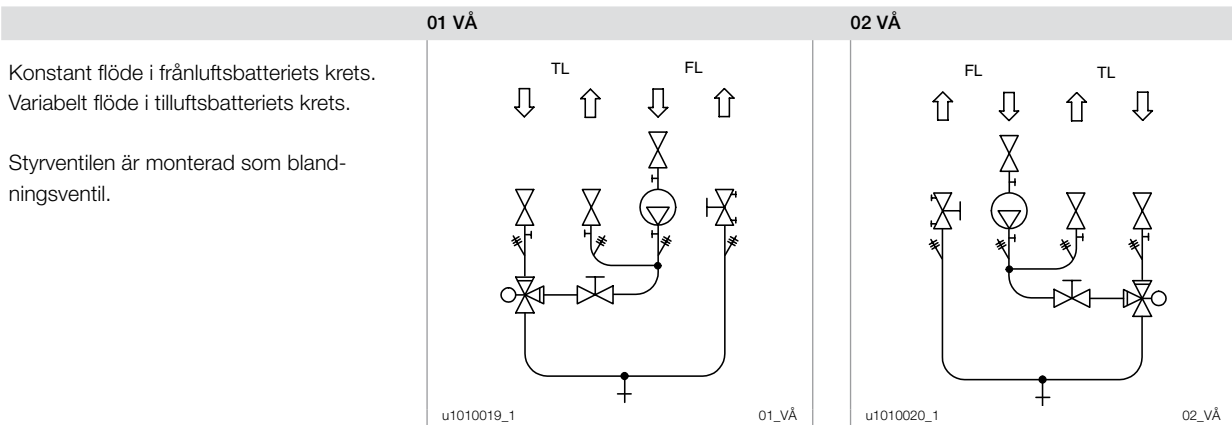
01 VÅ

02 VÅ

Konstant flöde i frånluftsbatteriets krets. Variabelt flöde i tilluftsbatteriets krets.

Styrventilen är monterad som blandningsventil.

TL

FL

u1010019_1

01_VÅ

FL

TL

u1010020_1

02_VÅ